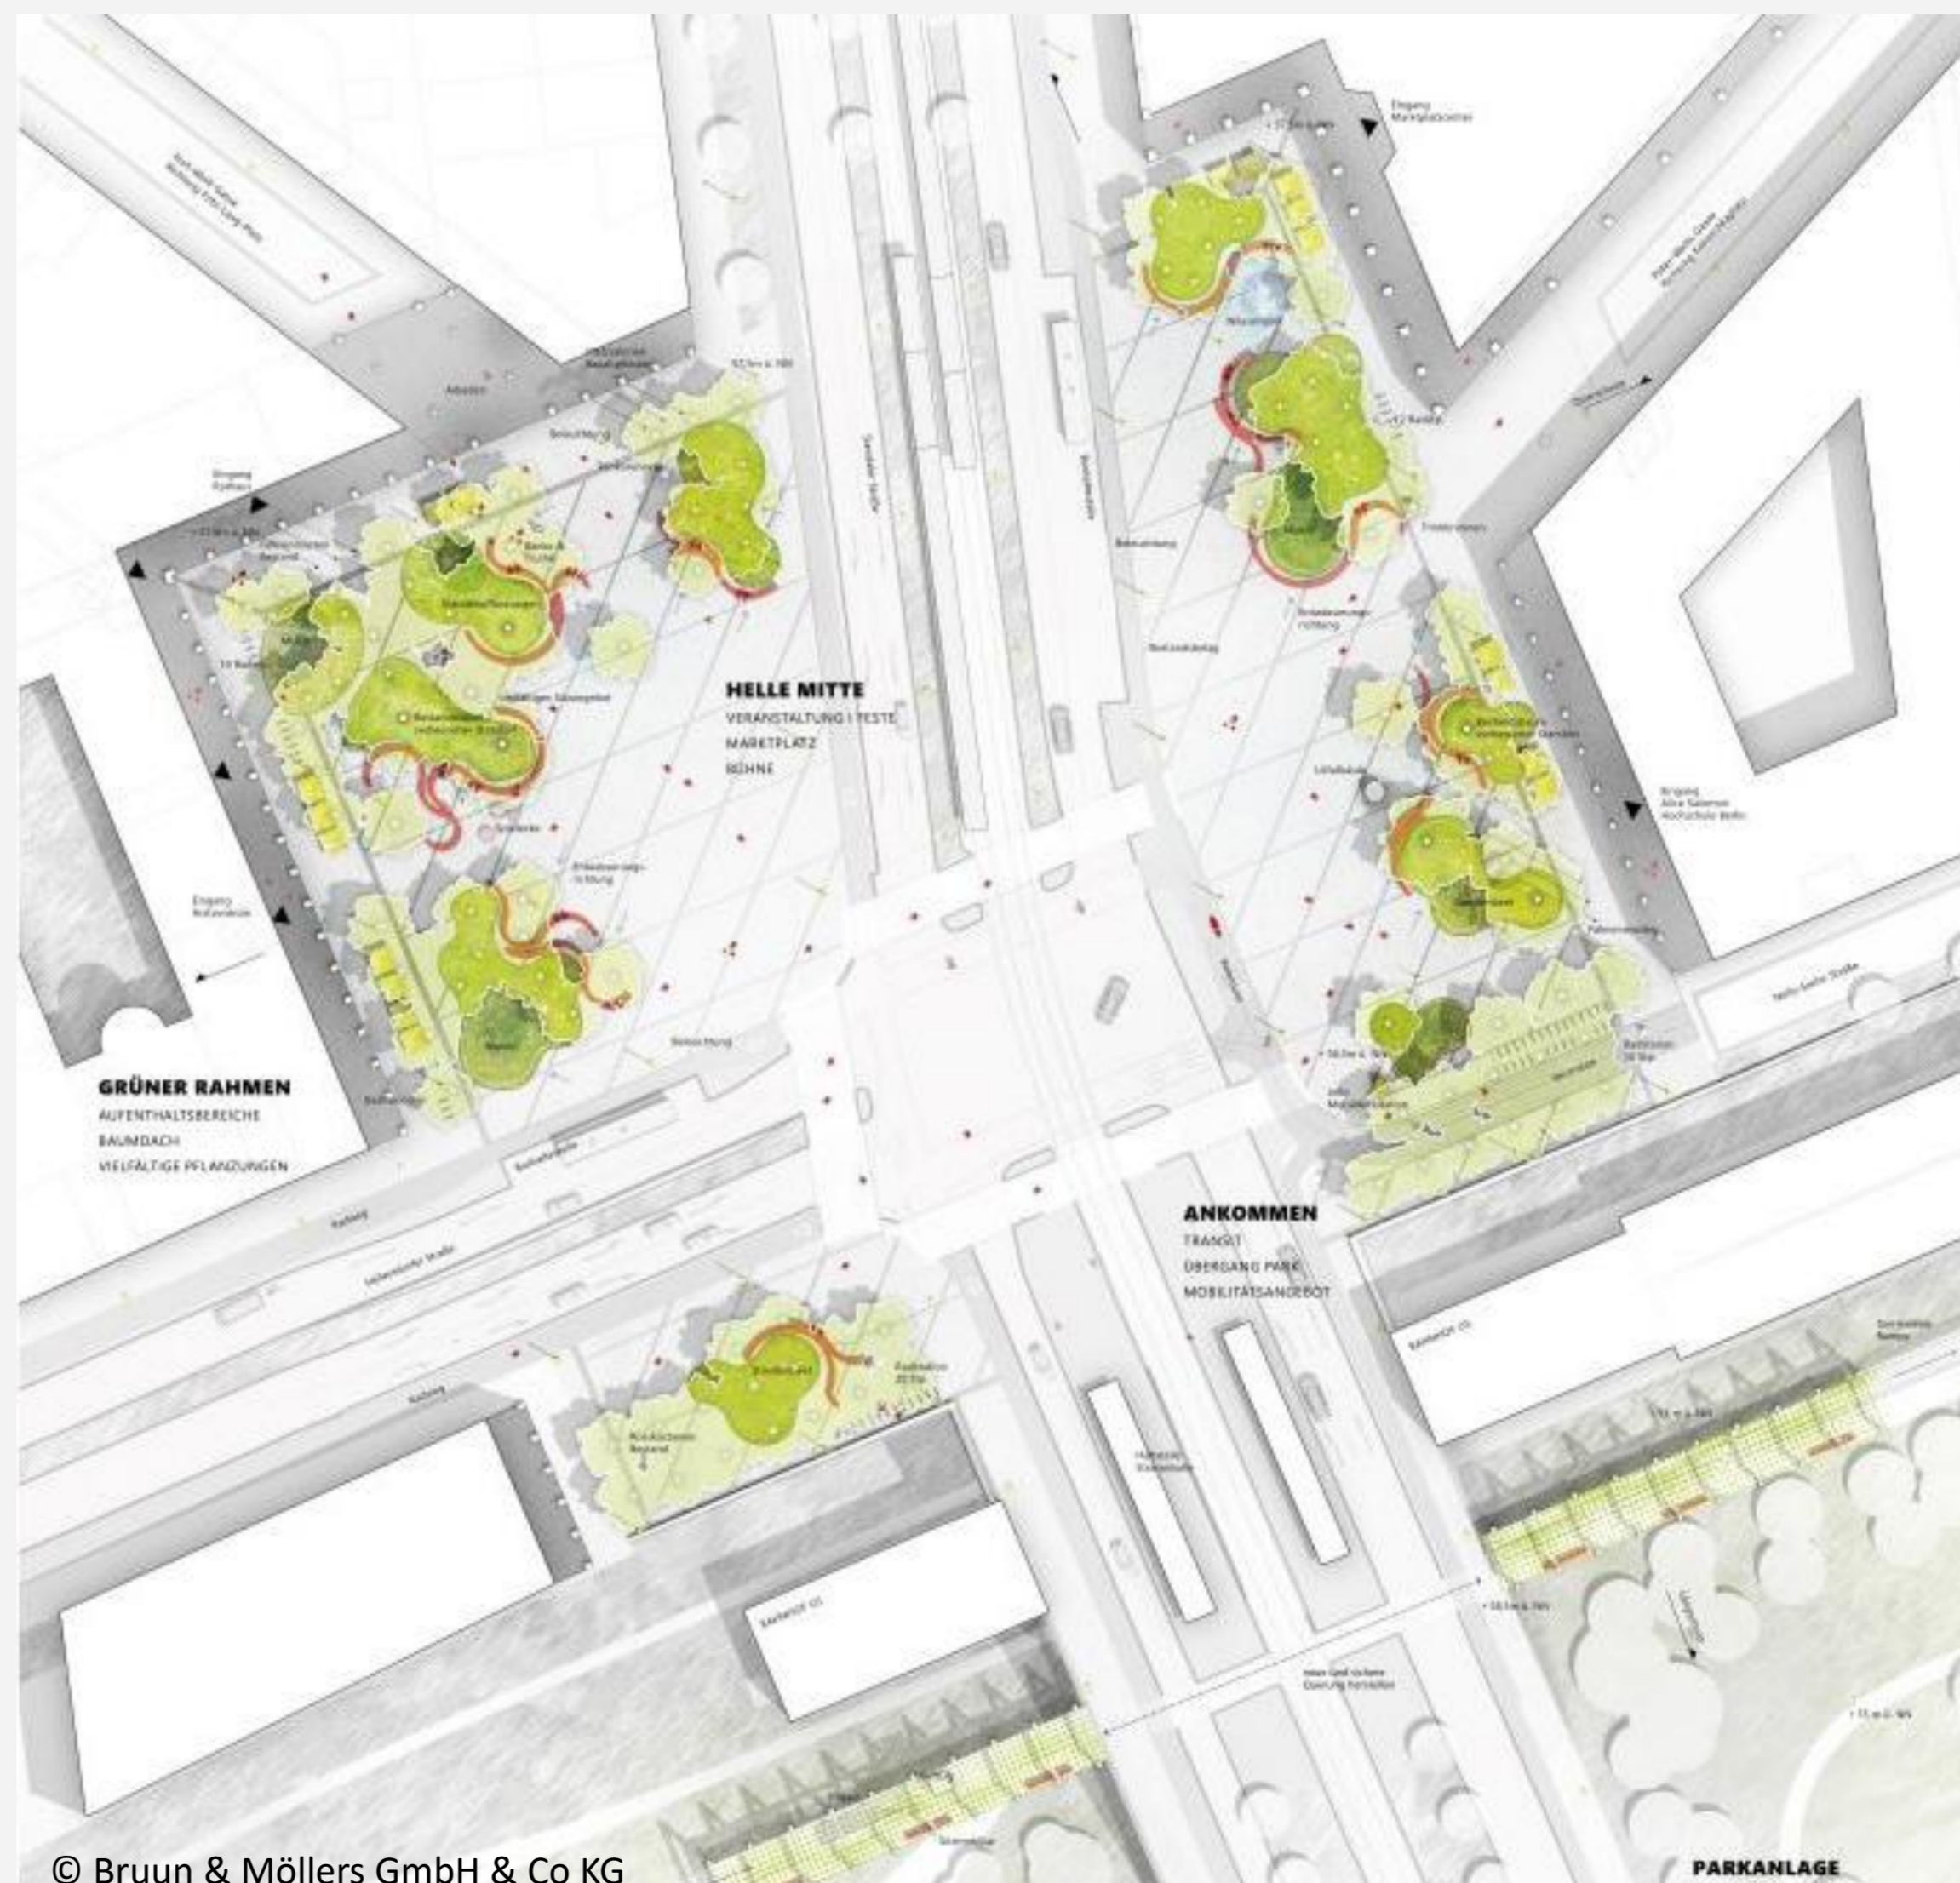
HELLE MITTE
VERANSTALTUNG | FESTE
MARKTPLATZ
BÜHNE

GRÜNER RAHMEN
AUFENTHALTSBEREICHE
BAUMDACH
VIELFÄLTIGE PFLANZUNGEN

ANKOMMEN
TRANSIT
ÜBERGANG PARK
MOBILITÄTSANGEBOT

PARKANLAGE

© Bruun & Möllers GmbH & Co KG